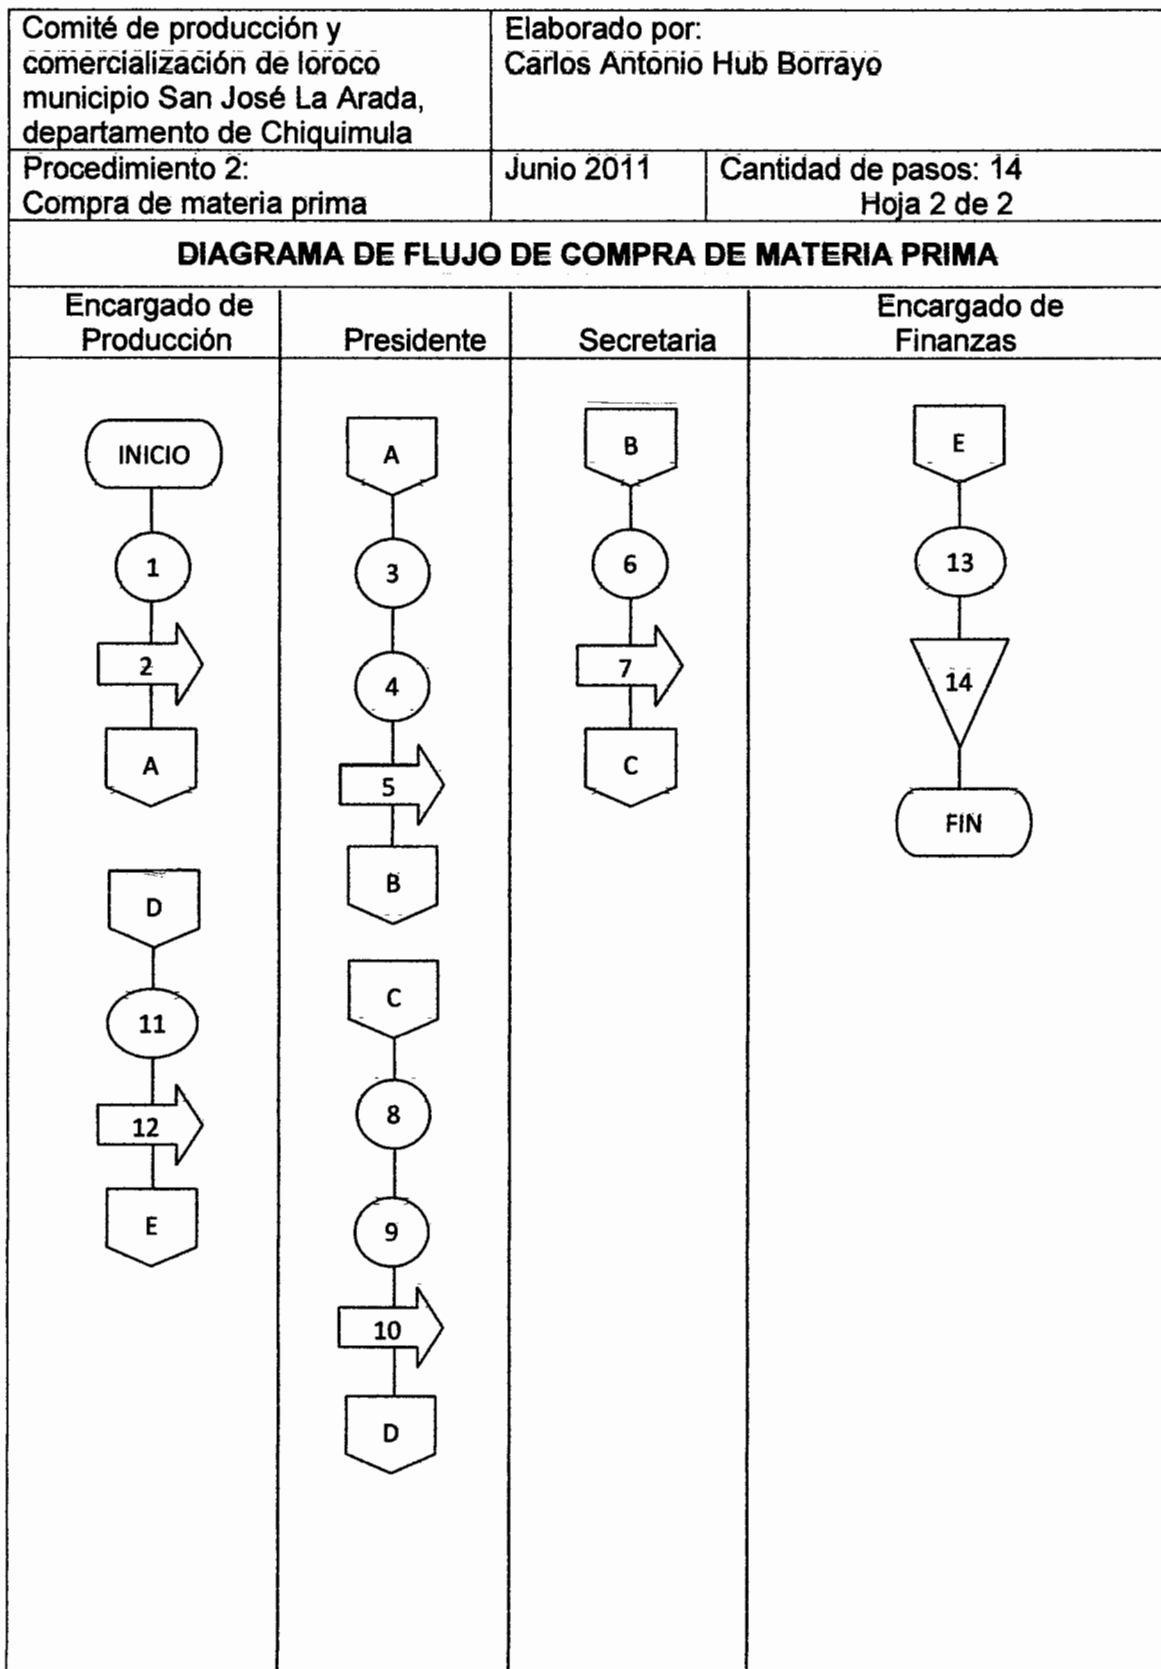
| Comité de producción y comercialización de loroco municipio San José La Arada, departamento de Chiquimula | Elaborado por: Carlos Antonio Hub Borrayo | |
|---|---|---|
| Procedimiento 2: Compra de materia prima | Junio 2011 | Cantidad de pasos: 14 Hoja 2 de 2 |

DIAGRAMA DE FLUJO DE COMPRA DE MATERIA PRIMA

| Encargado de Producción | Presidente | Secretaria | Encargado de Finanzas |
|---|---|---|---|

INICIO
1
2
A

D
11
12
E

A
3
4
5
B

C
8
9
10
D

B
6
7
C

E
13
14
FIN